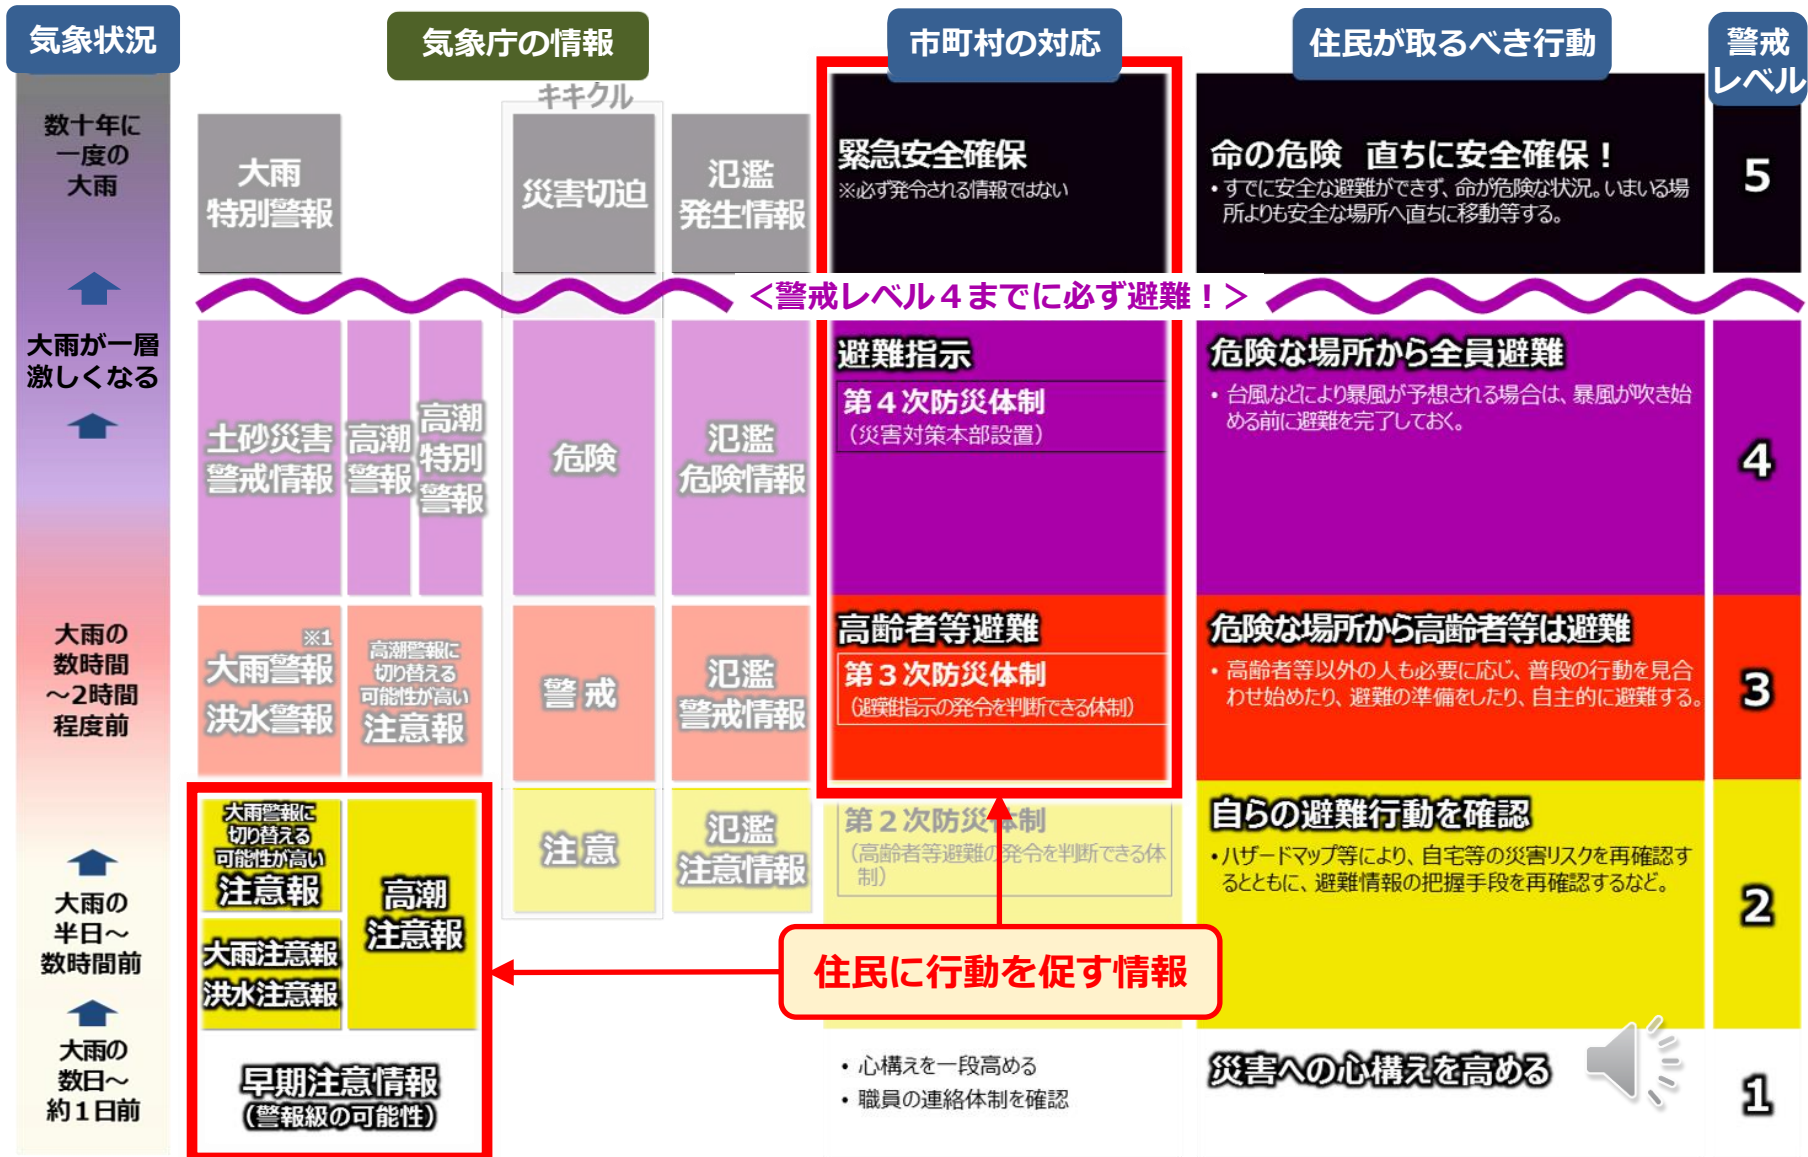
気象状況

気象庁の情報

市町村の対応

住民が取るべき行動

警戒レベル

数十年に一度の大雨

大雨特別警報

キキクル

災害切迫

氾濫発生情報

緊急安全確保
※必ず発令される情報ではない

命の危険 直ちに安全確保！
・すでに安全な避難ができず、命が危険な状況。いまいる場所よりも安全な場所へ直ちに移動等する。

5

＜警戒レベル４までに必ず避難！＞

大雨が一層激しくなる

土砂災害警戒情報

高潮警報

高潮特別警報

危険

氾濫危険情報

避難指示
第４次防災体制
（災害対策本部設置）

危険な場所から全員避難
・台風などにより暴風が予想される場合は、暴風が吹き始める前に避難を完了しておく。

4

大雨の数時間～2時間程度前

※1
大雨警報
洪水警報

高潮警報に切り替える可能性が高い注意報

警戒

氾濫警戒情報

高齢者等避難
第３次防災体制
（避難指示の発令を判断できる体制）

危険な場所から高齢者等は避難
・高齢者等以外の人も必要に応じ、普段の行動を見合わせ始めたり、避難の準備をしたり、自主的に避難する。

3

大雨の半日～数時間前

大雨警報に切り替える可能性が高い注意報

高潮注意報

大雨注意報
洪水注意報

注意

氾濫注意情報

第２次防災体制
（高齢者等避難の発令を判断できる体制）

自らの避難行動を確認
・ハザードマップ等により、自宅等の災害リスクを再確認するとともに、避難情報の把握手段を再確認するなど。

2

住民に行動を促す情報

大雨の数日～約１日前

早期注意情報
（警報級の可能性）

・心構えを一段高める
・職員の連絡体制を確認

災害への心構えを高める

1